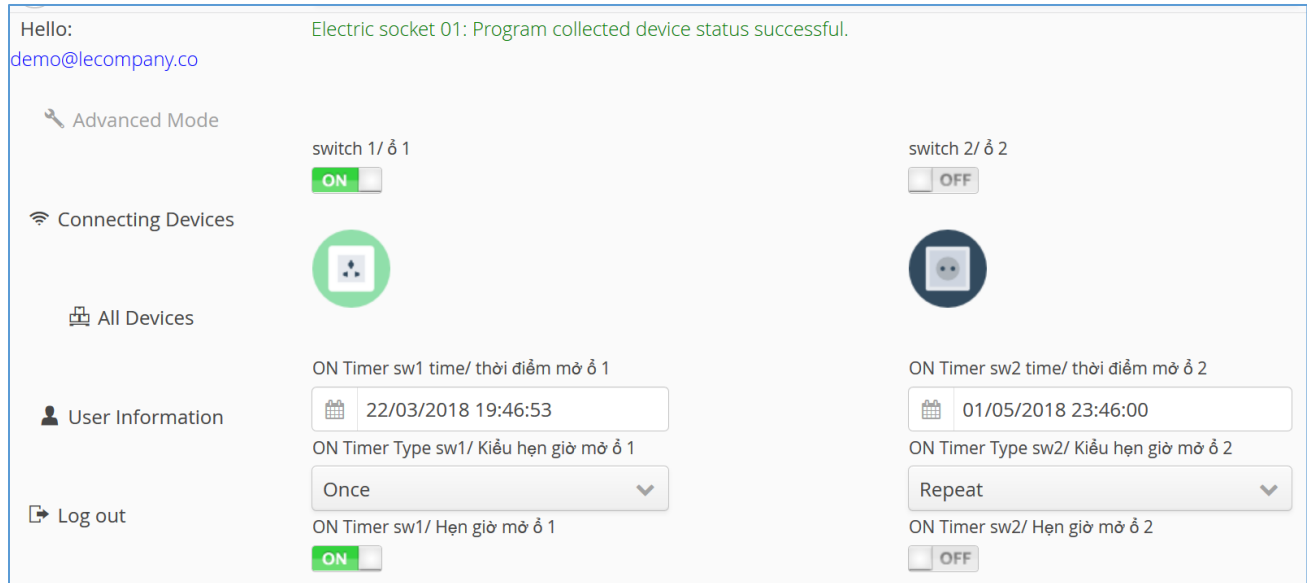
Hello:
demo@lecompany.co

Advanced Mode

Connecting Devices

All Devices

User Information

Log out

Electric socket 01: Program collected device status successful.

switch 1/ ổ 1
ON

switch 2/ ổ 2
OFF

ON Timer sw1 time/ thời điểm mở ổ 1
22/03/2018 19:46:53

ON Timer sw2 time/ thời điểm mở ổ 2
01/05/2018 23:46:00

ON Timer Type sw1/ Kiểu hẹn giờ mở ổ 1
Once

ON Timer Type sw2/ Kiểu hẹn giờ mở ổ 2
Repeat

ON Timer sw1/ Hẹn giờ mở ổ 1
ON

ON Timer sw2/ Hẹn giờ mở ổ 2
OFF